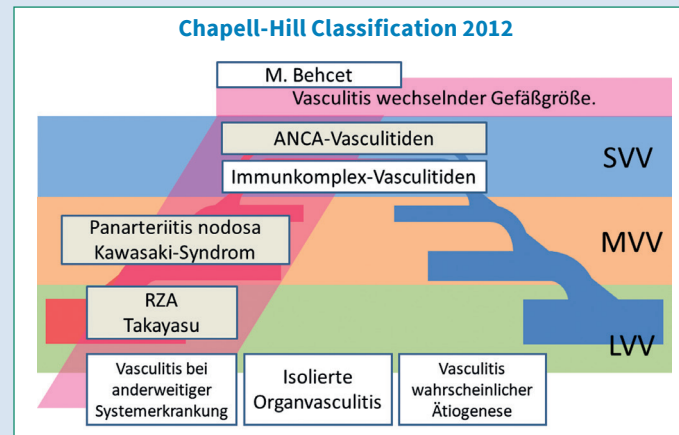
Chapell-Hill Classification 2012

M. Behcet

Vasculitis wechselnder Gefäßgröße.

ANCA-Vasculitiden

Immunkomplex-Vasculitiden

SVV

Panarteriitis nodosa
Kawasaki-Syndrom

MVV

RZA
Takayasu

LVV

Vasculitis bei anderweitiger Systemerkrankung

Isolierte Organvasculitis

Vasculitis wahrscheinlicher Ätiogenese